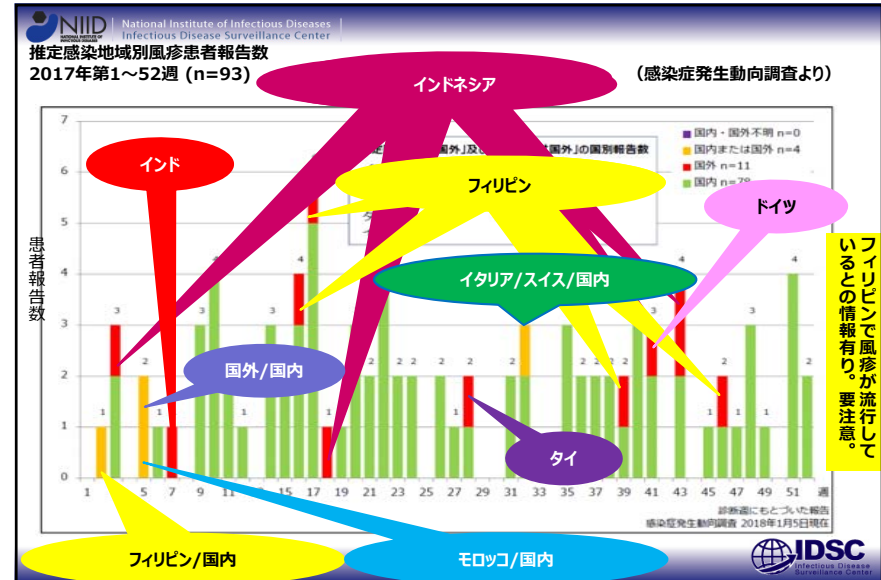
NIID National Institute of Infectious Diseases Infectious Disease Surveillance Center

推定感染地域別風疹患者報告数
2017年第1～52週 (n=93)

(感染症発生動向調査より)

インドネシア

インド

フィリピン

ドイツ

イタリア/スイス/国内

国外/国内

タイ

フィリピン/国内

モロッコ/国内

フィリピンで風疹が流行しているとの情報有り。要注意。

国内・国外不明 n=0
国内または国外 n=4
国外 n=11
国内 n=78

患者報告数

7
6
5
4
3
2
1
0

1 3 5 7 9 11 13 15 17 19 21 23 25 27 29 31 33 35 37 39 41 43 45 47 49 51 週

1 3 2 1 1 3 4 1 3 4 7 1 2 2 2 1 2 3 2 2 2 1 4 2 1 1 4 2

診断週にもとづいた報告
感染症発生動向調査 2018年1月5日現在

IDSC Infectious Disease Surveillance Center